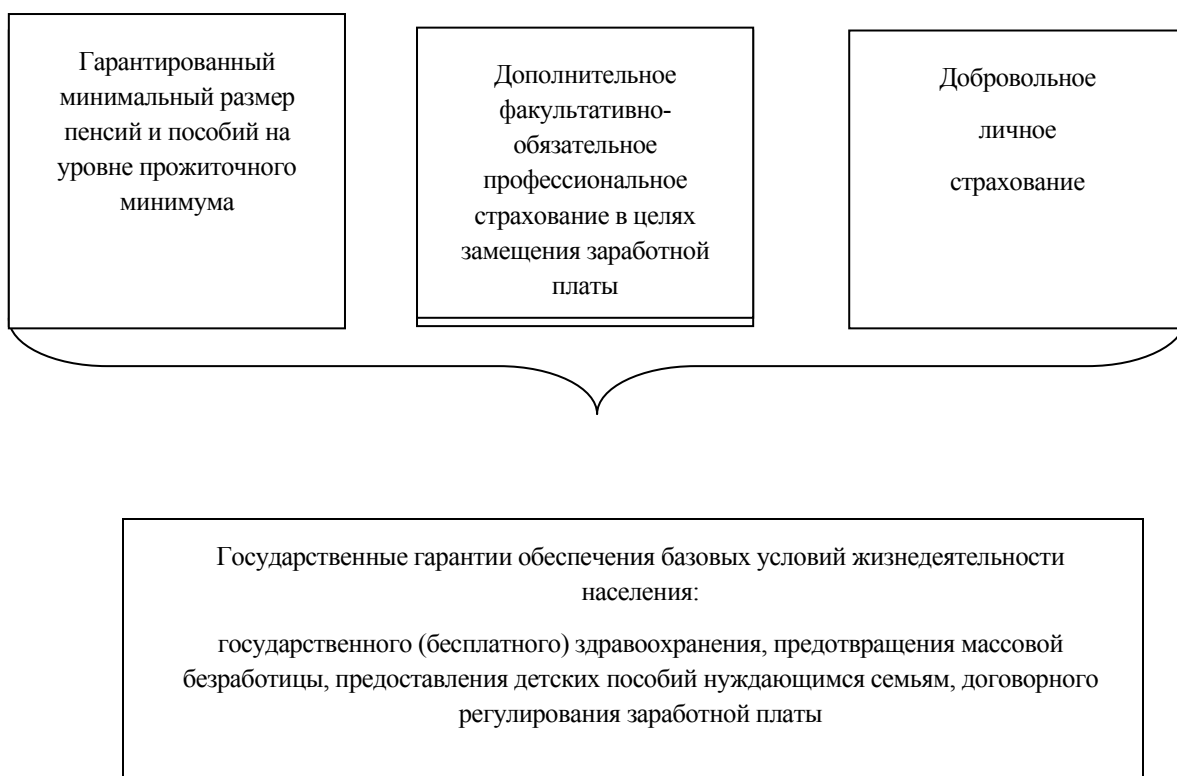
Гарантированный минимальный размер пенсий и пособий на уровне прожиточного минимума

Дополнительное факультативно-обязательное профессиональное страхование в целях замещения заработной платы

Добровольное личное страхование

Государственные гарантии обеспечения базовых условий жизнедеятельности населения:

государственного (бесплатного) здравоохранения, предотвращения массовой безработицы, предоставления детских пособий нуждающимся семьям, договорного регулирования заработной платы